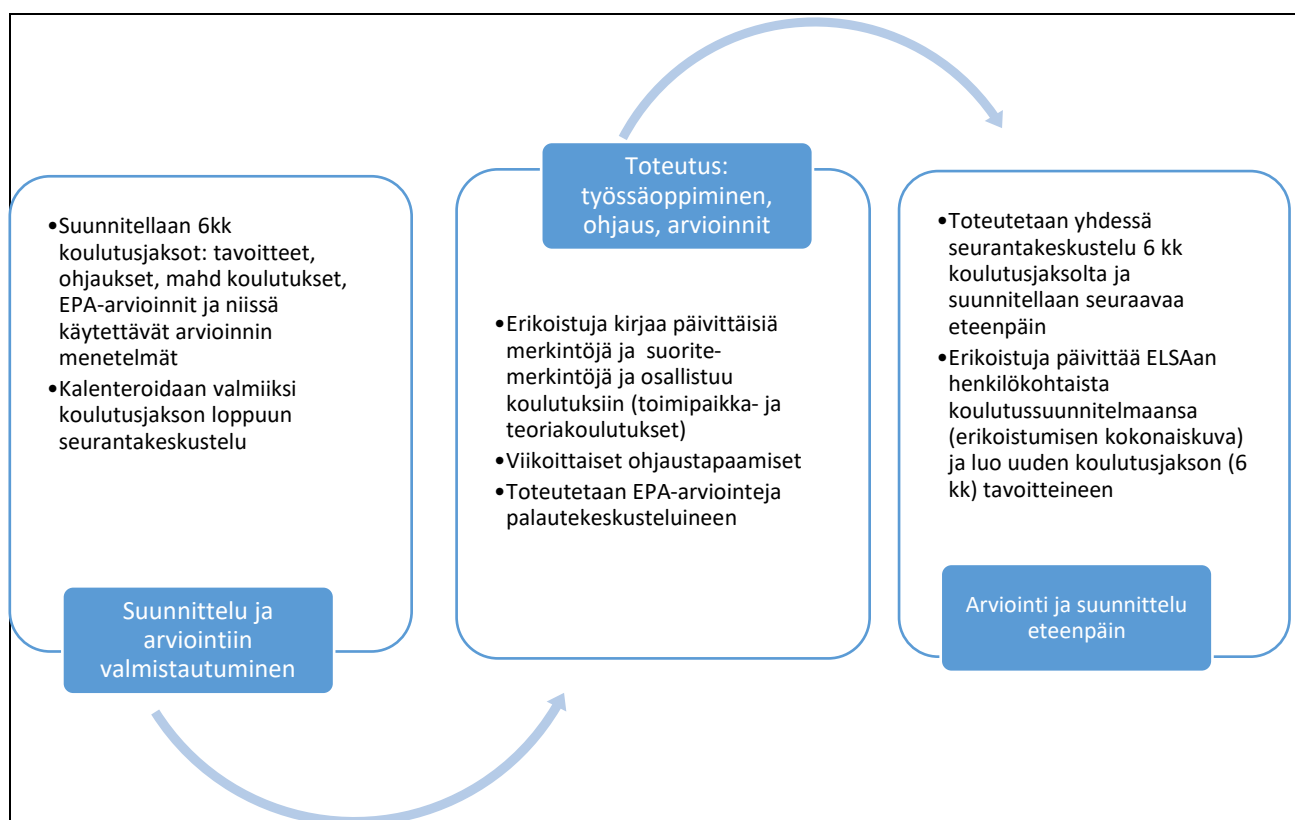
•Suunnitellaan 6kk koulutusjaksot: tavoitteet, ohjaukset, mahd koulutukset, EPA-arvioinnit ja niissä käytettävät arvioinnin menetelmät
•Kalenteroidaan valmiiksi koulutusjakson loppuun seurantakeskustelu

Suunnittelu ja arviointiin valmistautuminen

Toteutus: työssäoppiminen, ohjaus, arvioinnit

•Erikoistuja kirjaa päivittäisiä merkintöjä ja suoritemerkintöjä ja osallistuu koulutuksiin (toimipaikka- ja teoriakoulutukset)
•Viikoittaiset ohjaustapaamiset
•Toteutetaan EPA-arviointeja palautekeskusteluineen

•Toteutetaan yhdessä seurantakeskustelu 6 kk koulutusjaksolta ja suunnitellaan seuraavaa eteenpäin
•Erikoistuja päivittää ELSAan henkilökohtaista koulutussuunnitelmaansa (erikoistumisen kokonaiskuva) ja luo uuden koulutusjakson (6 kk) tavoitteineen

Arviointi ja suunnittelu eteenpäin